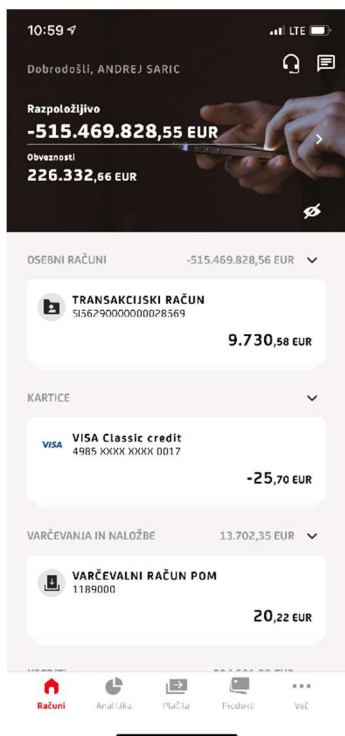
10:59

LTE

Dobrodošli, ANDREJ SARIC

Razpoložljivo
-515.469.828,55 EUR

Obveznosti
226.332,66 EUR

OSEBNI RAČUNI -515.469.828,56 EUR

TRANSAKCIJSKI RAČUN
SI56290000000028569
9.730,58 EUR

KARTICE

VISA
VISA Classic credit
4985 XXXX XXXX 0017
-25,70 EUR

VARČEVANJA IN NALOŽBE 13.702,35 EUR

VARČEVALNI RAČUN POM
1189000
20,22 EUR

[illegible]

Računi Analitika Plačila Produkti Več